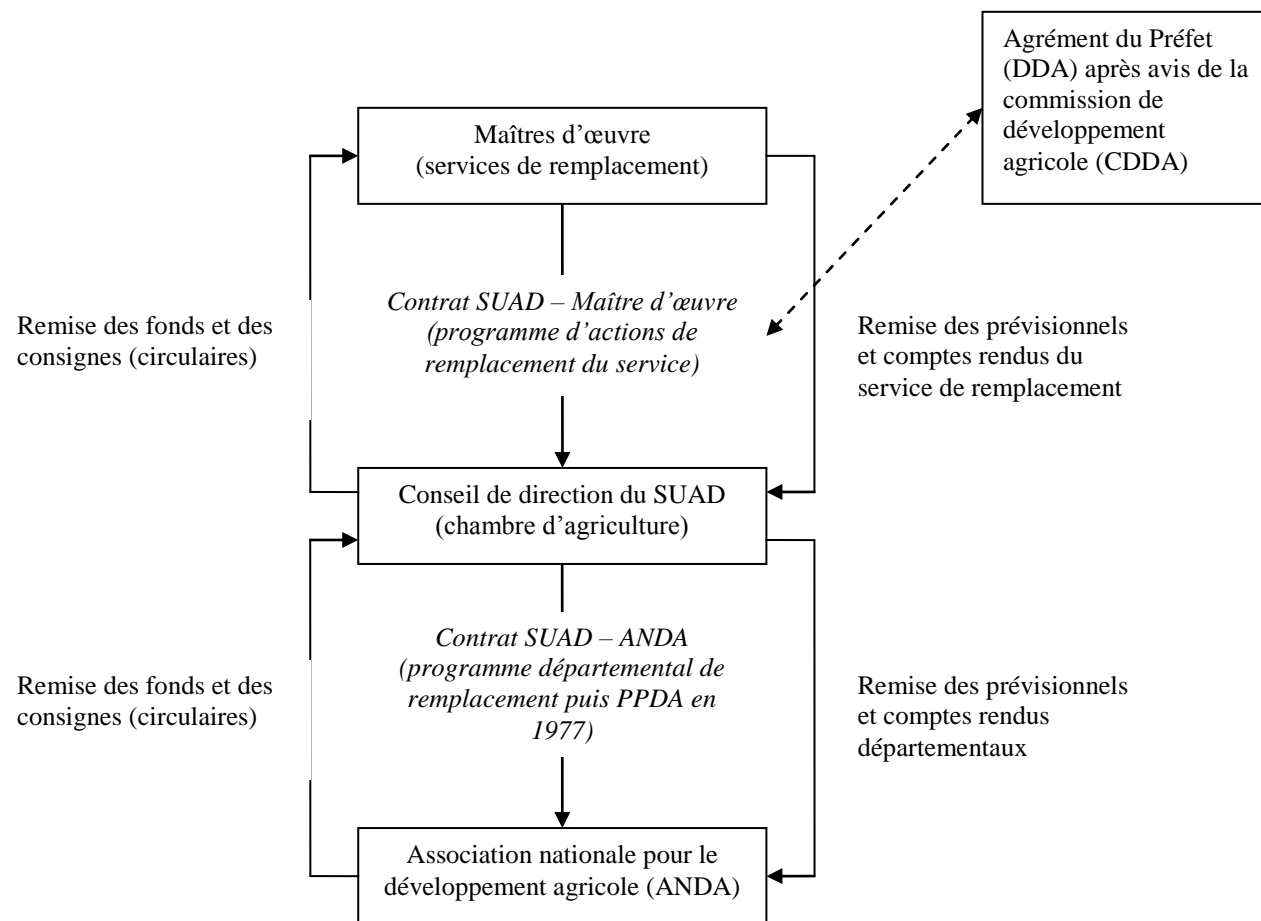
Agrément du Préfet (DDA) après avis de la commission de développement agricole (CDDA)

Maîtres d'œuvre (services de remplacement)

Remise des fonds et des consignes (circulaires)

*Contrat SUAD – Maître d'œuvre (programme d'actions de remplacement du service)*

Remise des prévisionnels et comptes rendus du service de remplacement

Conseil de direction du SUAD (chambre d'agriculture)

Remise des fonds et des consignes (circulaires)

*Contrat SUAD – ANDA (programme départemental de remplacement puis PPDA en 1977)*

Remise des prévisionnels et comptes rendus départementaux

Association nationale pour le développement agricole (ANDA)